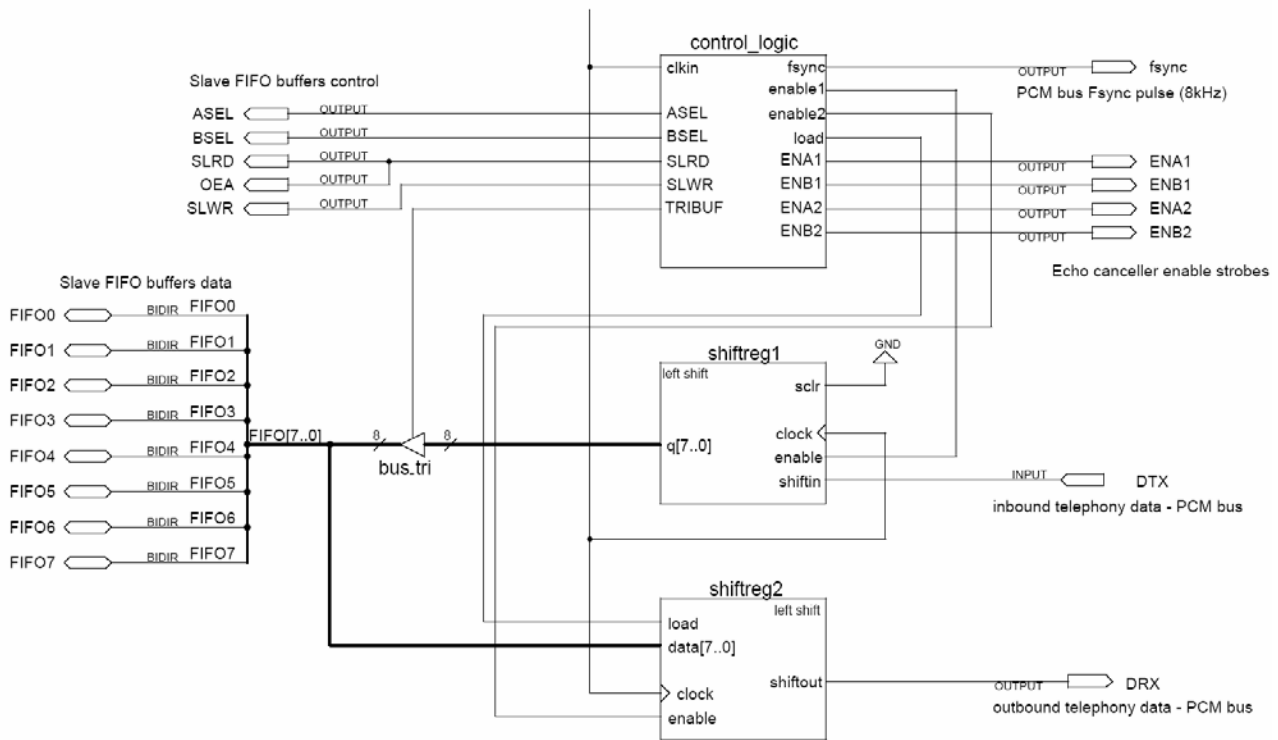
control_logic
clkin
fsync
enable1
enable2
load
ENA1
ENB1
ENA2
ENB2
ASEL
BSEL
SLRD
SLWR
TRIBUF

OUTPUT fsync
PCM bus Fsync pulse (8kHz)

Slave FIFO buffers control
ASEL OUTPUT
BSEL OUTPUT
SLRD OUTPUT
OEA OUTPUT
SLWR OUTPUT

OUTPUT ENA1
OUTPUT ENB1
OUTPUT ENA2
OUTPUT ENB2
Echo canceller enable strobes

Slave FIFO buffers data
FIFO0 BIDIR FIFO0
FIFO1 BIDIR FIFO1
FIFO2 BIDIR FIFO2
FIFO3 BIDIR FIFO3
FIFO4 BIDIR FIFO4
FIFO5 BIDIR FIFO5
FIFO6 BIDIR FIFO6
FIFO7 BIDIR FIFO7
FIFO[7..0]
8
8
bus_tri

shiftreg1
left shift
sclr
GND
q[7..0]
clock
enable
shiftin
INPUT DTX
inbound telephony data - PCM bus

shiftreg2
left shift
load
data[7..0]
shiftout
clock
enable
OUTPUT DRX
outbound telephony data - PCM bus